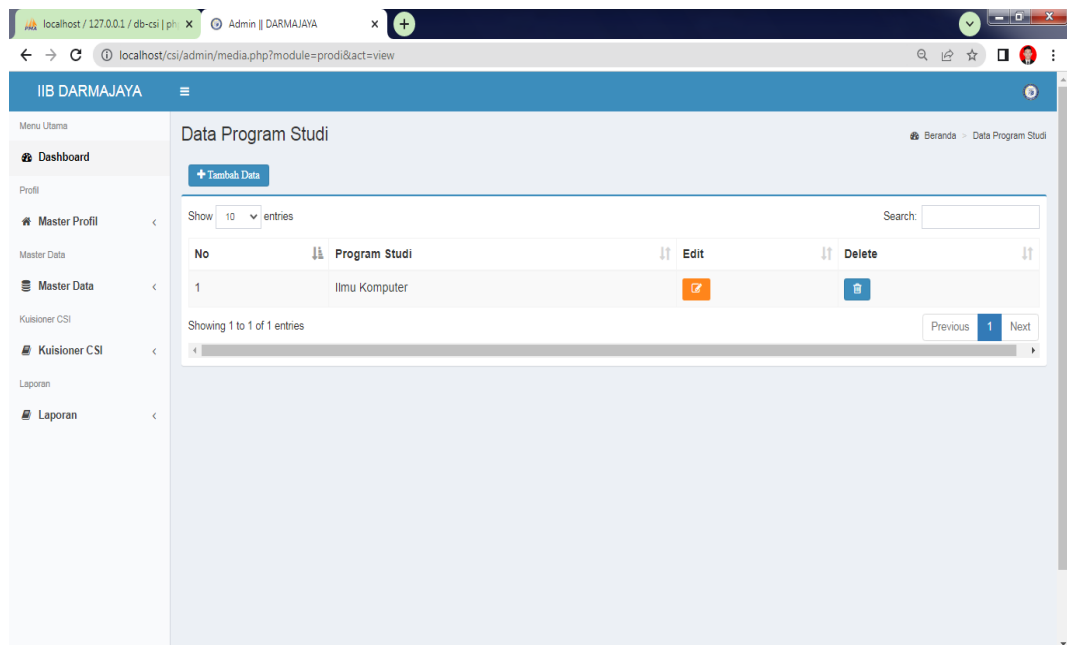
localhost / 127.0.0.1 / db-csi | ph ×
Admin || DARMAJAYA ×

localhost/csi/admin/media.php?module=prodi&act=view

IIB DARMAJAYA

Menu Utama
Dashboard
Profil
Master Profil
Master Data
Master Data
Kuisioner CSI
Kuisioner CSI
Laporan
Laporan

Data Program Studi

Beranda > Data Program Studi

+ Tambah Data

Show 10 entries

Search:

| No | Program Studi | Edit | Delete |
|---|---|---|---|
| 1 | Ilmu Komputer | | |

Showing 1 to 1 of 1 entries

Previous 1 Next